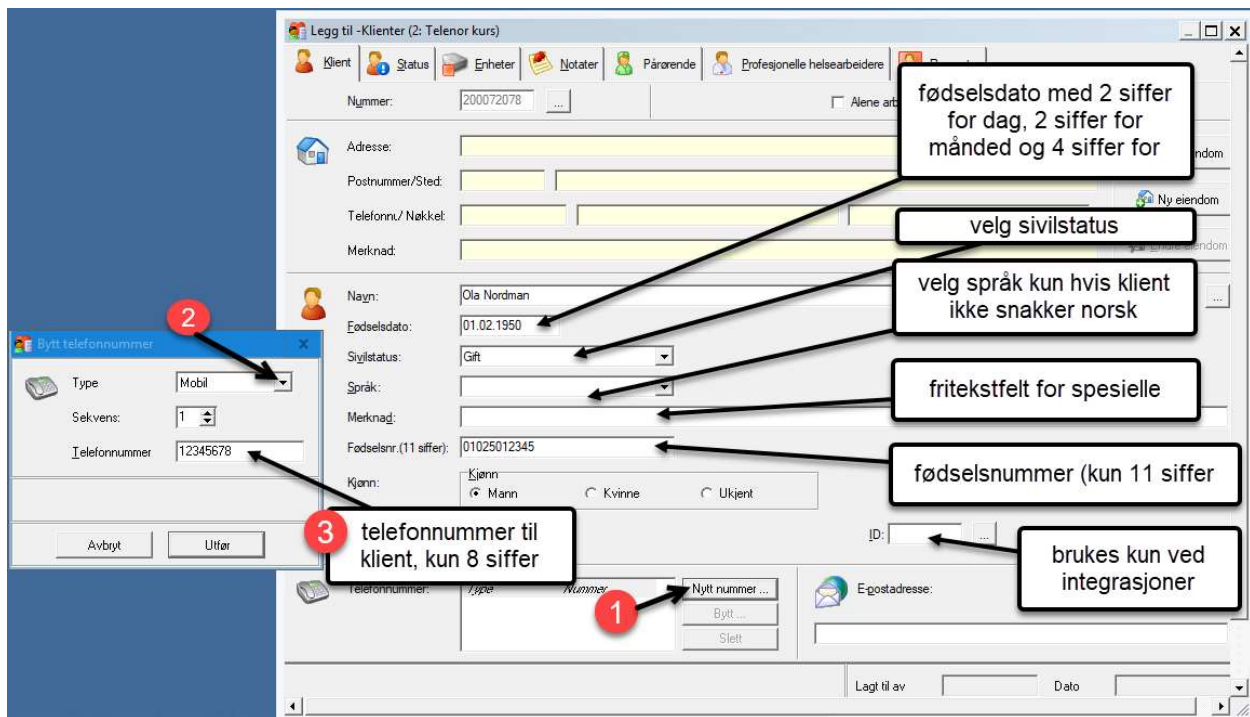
Legg til -Klienter (2: Telenor kurs)

Klient | Status | Enheter | Notater | Pårørende | Profesjonelle helsearbeidere | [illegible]

Nummer: 200072078 ...

Alene arb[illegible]

Adresse:

Postnummer/Sted:

Telefonnr./ Nøkkel:

Merknad:

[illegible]iendom

Ny eiendom

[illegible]endom

Navn: Ola Nordman

Fødselsdato: 01.02.1950

Sivilstatus: Gift

Språk:

Merknad:

Fødselsnr.(11 siffer): 01025012345

Kjønn: Kjønn Mann Kvinne Ukjent

ID: ...

Telefonnummer: Type Nummer

Nytt nummer ...

Bytt ...

Slett

E-postadresse:

Lagt til av

Dato

fødselsdato med 2 siffer for dag, 2 siffer for månded og 4 siffer for

velg sivilstatus

velg språk kun hvis klient ikke snakker norsk

fritekstfelt for spesielle

fødselsnummer (kun 11 siffer

brukes kun ved integrasjoner

Bytt telefonnummer

Type Mobil

Sekvens: 1

Telefonnummer 12345678

Avbryt

Utfør

2

3

telefonnummer til klient, kun 8 siffer

1